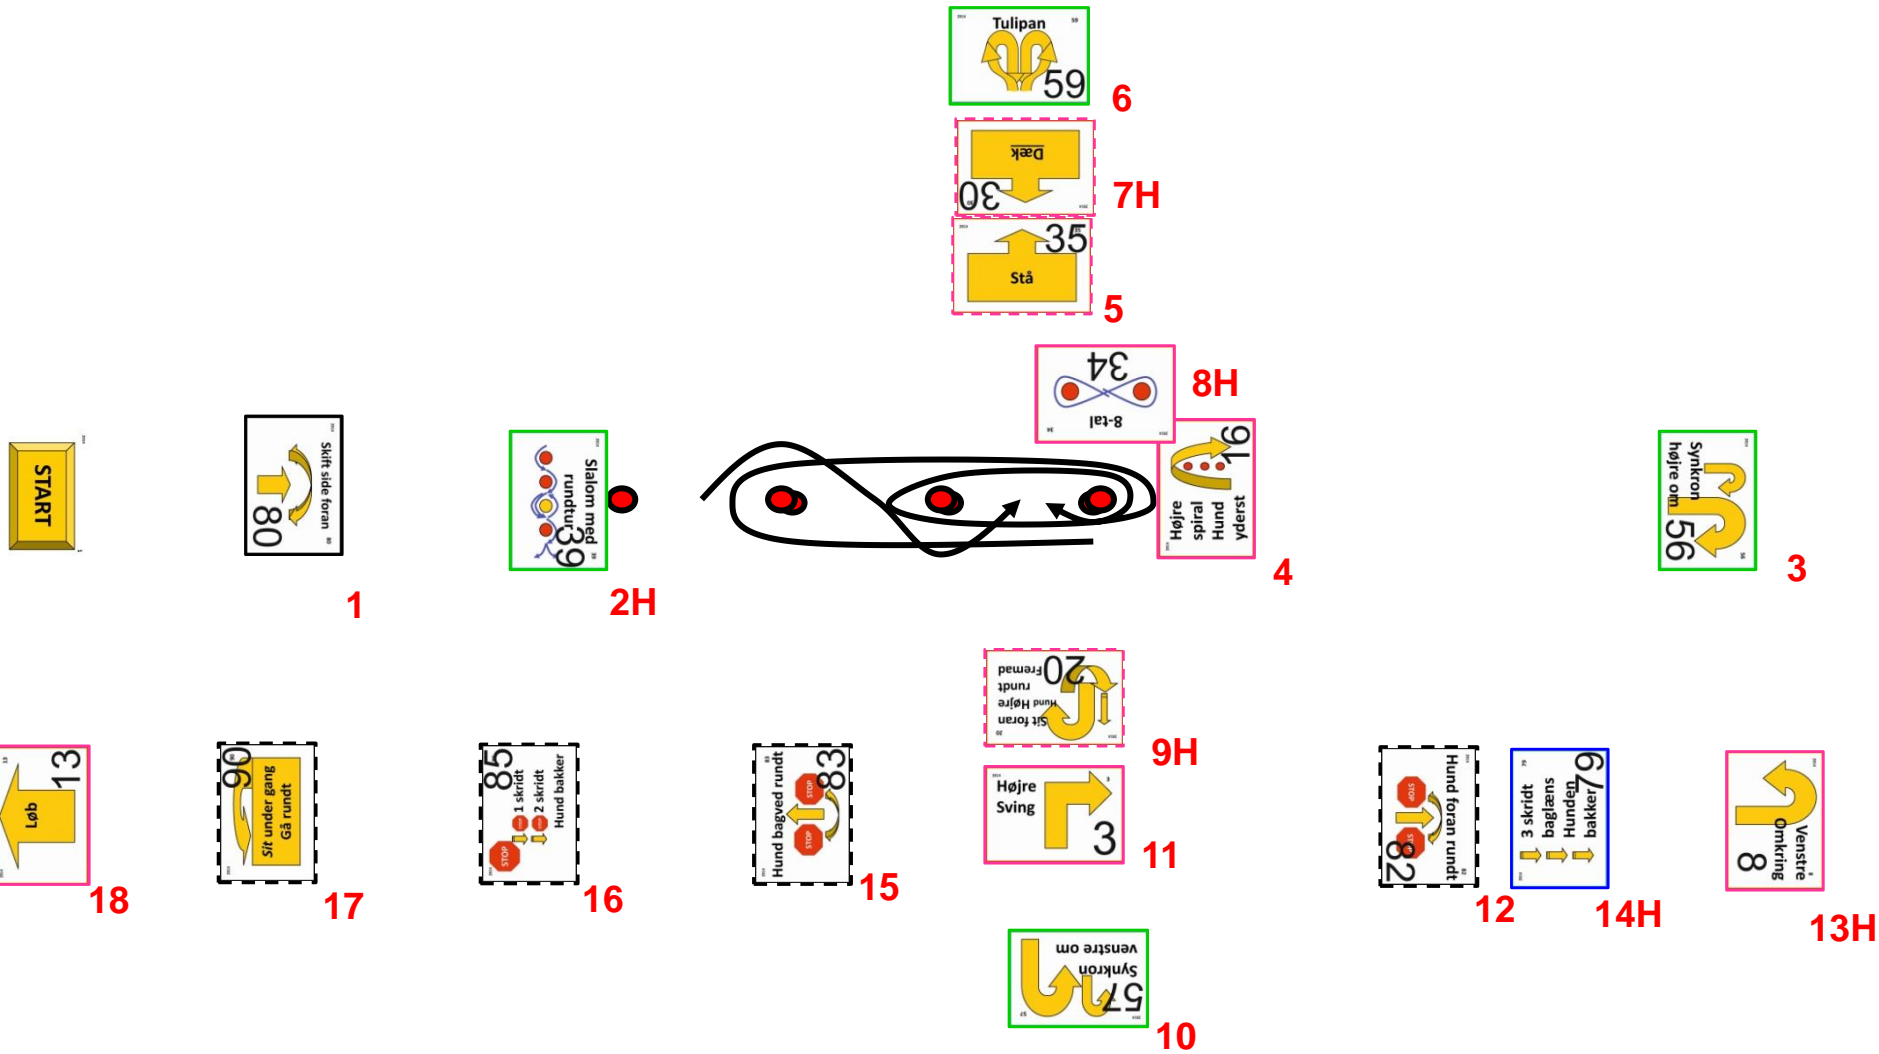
Tulipan
59
6
Dæk
30
7H
35
Stå
5
34
8-tal
8H
START
Skift side foran
80
1
Slalom med rundtur
39
2H
16
Højre spiral Hund yderst
4
Synkron højre om
56
3
20
Sit foran Hund Højre rundt Fremad
9H
Højre Sving
3
11
13
Løb
18
90
Sit under gang Gå rundt
17
85
1 skridt 2 skridt Hund bakker
16
83
Hund bagved rundt
15
82
Hund foran rundt
12
79
3 skridt baglæns Hunden bakker
14H
8
Venstre Omkring
13H
57
Synkron venstre om
10